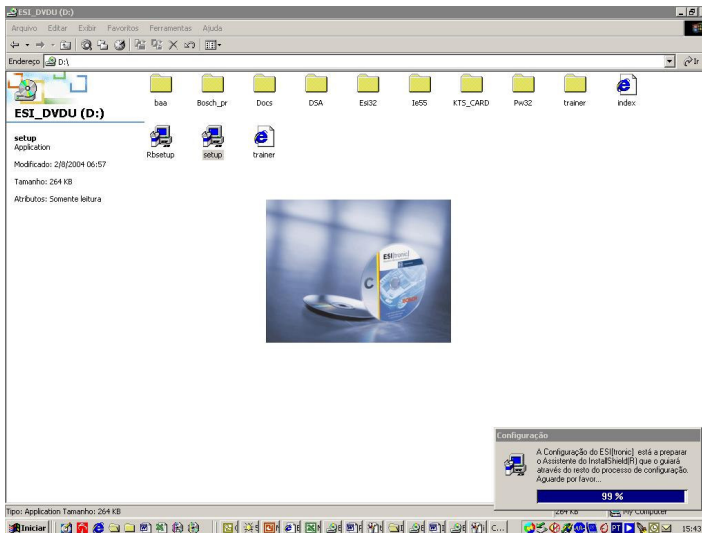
ESI_DVDU (D:)

Arquivo Editar Exibir Favoritos Ferramentas Ajuda

Endereço D:\

Ir

ESI_DVDU (D:)

setup
Application

Modificado: 2/8/2004 06:57

Tamanho: 264 KB

Atributos: Somente leitura

baa
Bosch_pr
Docs
DSA
Esi32
Ie55
KTS_CARD
Pw32
trainer
index
Rbsetup
setup
trainer

ESI[tronic]

Configuração

A Configuração do ESI[tronic] está a preparar o Assistente do InstallShield(R) que o guiará através do resto do processo de configuração. Aguarde por favor...

99 %

Tipo: Application Tamanho: 264 KB

264 KB

My Computer

Iniciar

C...

15:43